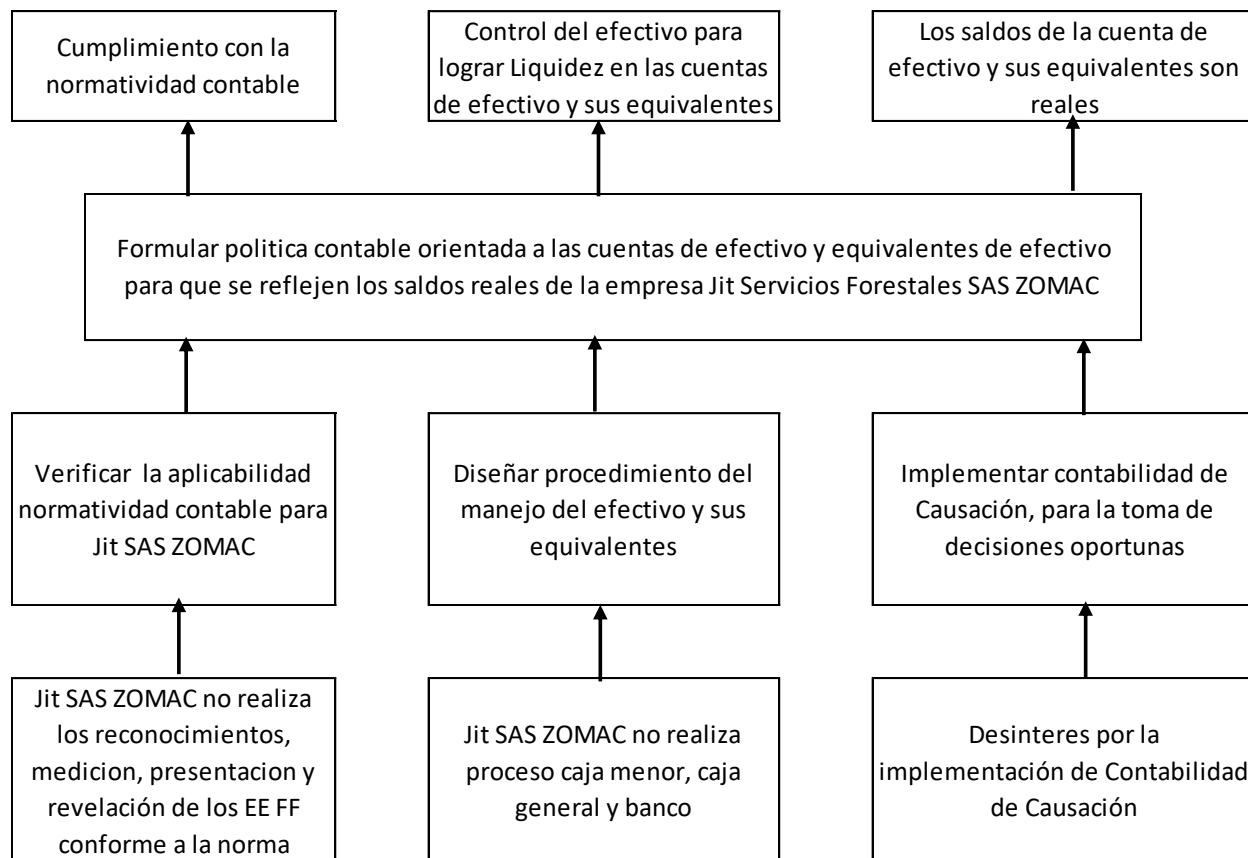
Cumplimiento con la normatividad contable

Control del efectivo para lograr Liquidez en las cuentas de efectivo y sus equivalentes

Los saldos de la cuenta de efectivo y sus equivalentes son reales

Formular politica contable orientada a las cuentas de efectivo y equivalentes de efectivo para que se reflejen los saldos reales de la empresa Jit Servicios Forestales SAS ZOMAC

Verificar la aplicabilidad normatividad contable para Jit SAS ZOMAC

Diseñar procedimiento del manejo del efectivo y sus equivalentes

Implementar contabilidad de Causación, para la toma de decisiones oportunas

Jit SAS ZOMAC no realiza los reconocimientos, medicion, presentacion y revelación de los EE FF conforme a la norma

Jit SAS ZOMAC no realiza proceso caja menor, caja general y banco

Desinteres por la implementación de Contabilidad de Causación